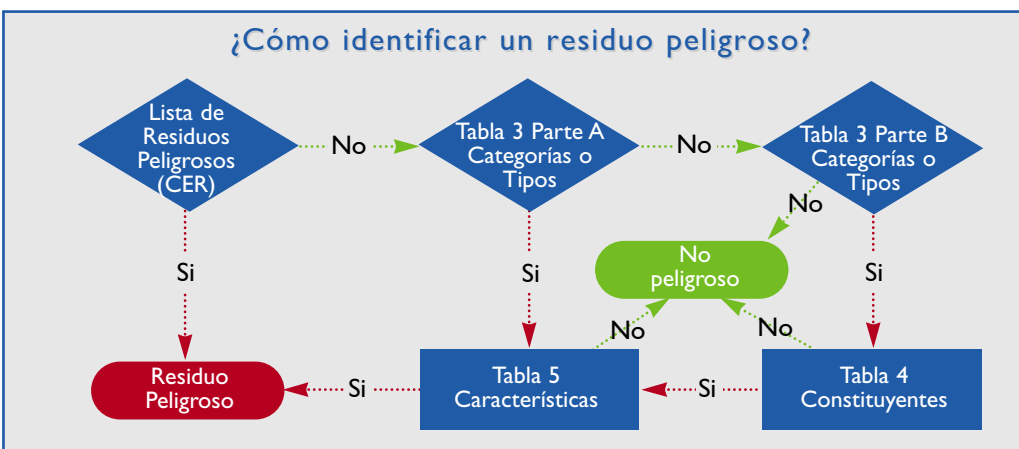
¿Cómo identificar un residuo peligroso?

Lista de Residuos Peligrosos (CER)

No

Tabla 3 Parte A Categorías o Tipos

No

Tabla 3 Parte B Categorías o Tipos

No

No peligroso

Si

Si

Si

No

No

Residuo Peligroso

Si

Tabla 5 Características

Si

Tabla 4 Constituyentes